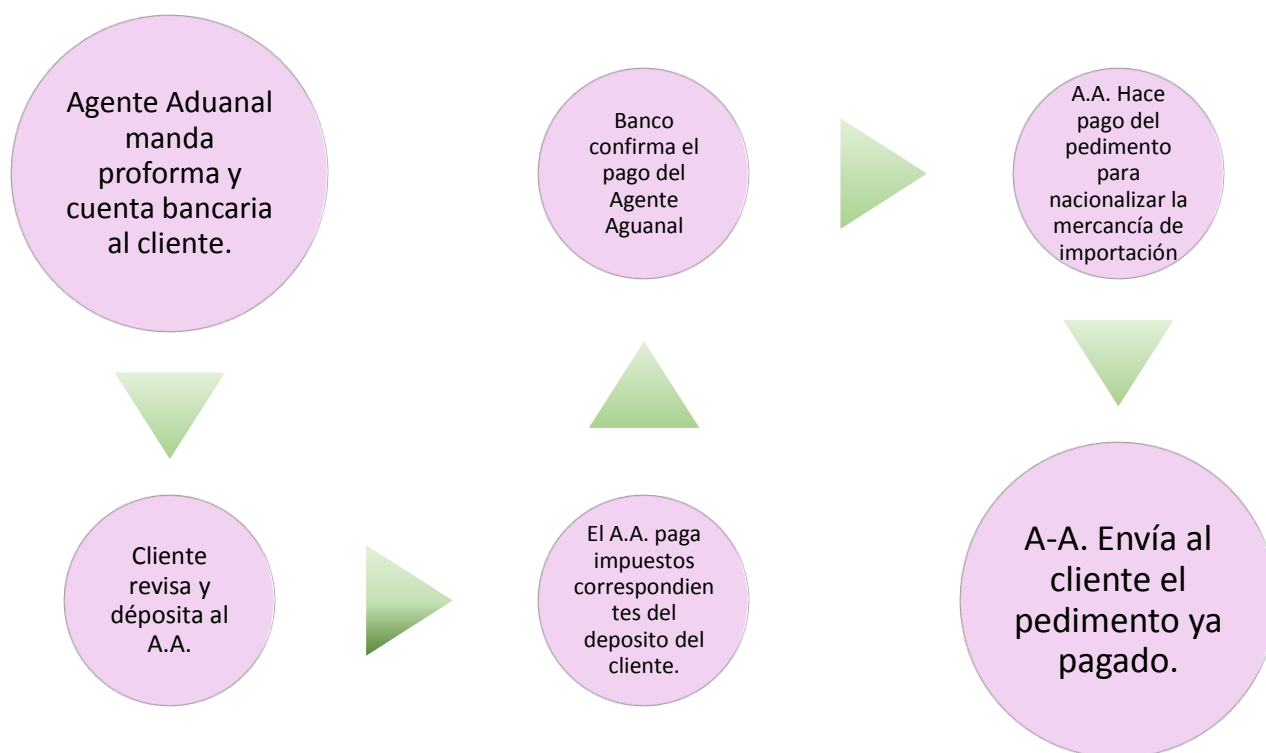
Agente Aduanal manda proforma y cuenta bancaria al cliente.

Cliente revisa y déposita al A.A.

El A.A. paga impuestos correspondien tes del deposito del cliente.

Banco confirma el pago del Agente Aguanal

A.A. Hace pago del pedimento para nacionalizar la mercancía de importación

A-A. Envía al cliente el pedimento ya pagado.